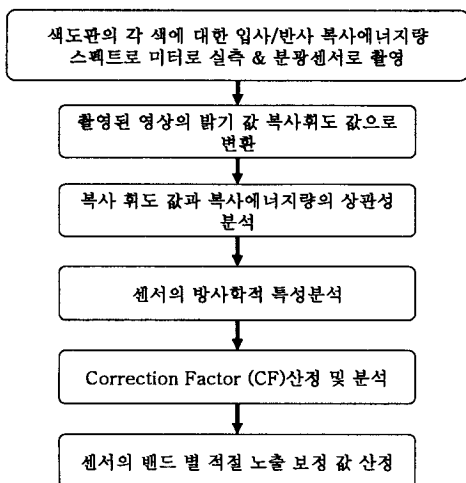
색도판의 각 색에 대한 입사/반사 복사에너지량 스펙트로 미터로 실측 & 분광센서로 촬영

촬영된 영상의 밝기 값 복사휘도 값으로 변환

복사 휘도 값과 복사에너지량의 상관성 분석

센서의 방사학적 특성분석

Correction Factor (CF)산정 및 분석

센서의 밴드 별 적절 노출 보정 값 산정